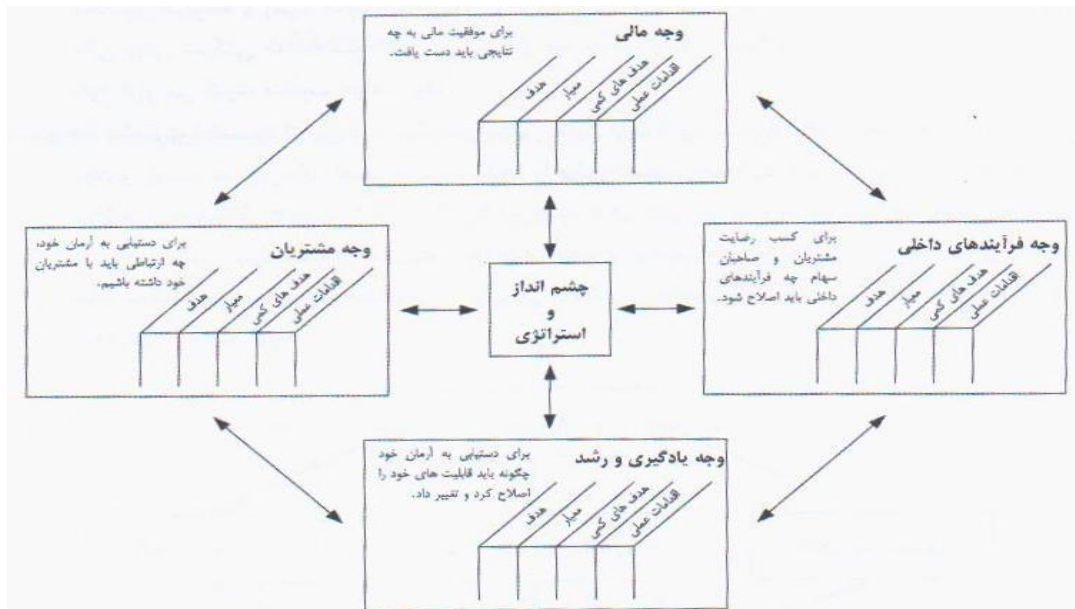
وجه مالی
برای موفقیت مالی به چه نتایجی باید دست یافت.
هدف
معیار
هدف های کمی
اقدامات عملی

وجه مشتریان
برای دستیابی به آرمان خود، چه ارتباطی باید با مشتریان خود داشته باشیم.
هدف
معیار
هدف های کمی
اقدامات عملی

چشم انداز
و
استراتژی

وجه فرآیندهای داخلی
برای کسب رضایت مشتریان و صاحبان سهام چه فرآیندهای داخلی باید اصلاح شود.
هدف
معیار
هدف های کمی
اقدامات عملی

وجه یادگیری و رشد
برای دستیابی به آرمان خود چگونه باید قابلیت های خود را اصلاح کرد و تغییر داد.
هدف
معیار
هدف های کمی
اقدامات عملی